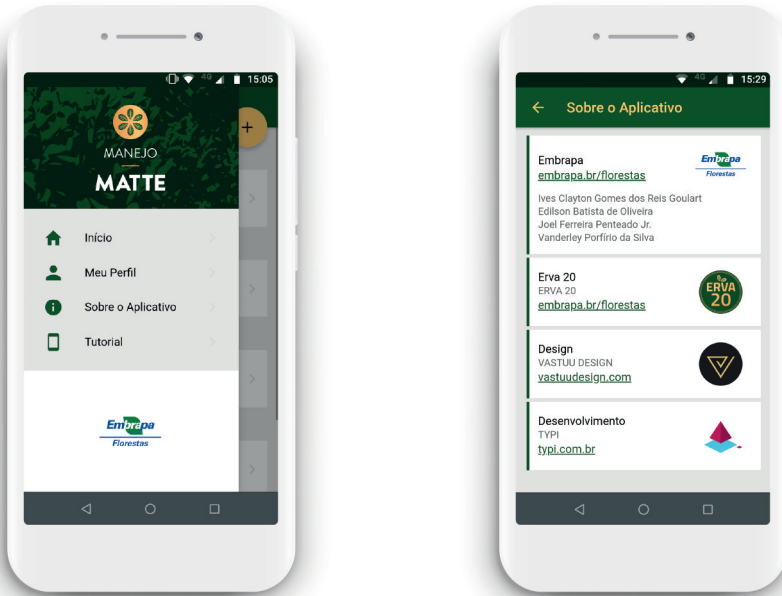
4G 15:05

MANEJO

MATTE

+

Início

Meu Perfil

Sobre o Aplicativo

Tutorial

Embrapa
Florestas

4G 15:29

← Sobre o Aplicativo

Embrapa
embrapa.br/florestas

Embrapa
Florestas

Ives Clayton Gomes dos Reis Goulart
Edilson Batista de Oliveira
Joel Ferreira Penteado Jr.
Vanderley Porfírio da Silva

Erva 20
ERVA 20
embrapa.br/florestas

ERVA 20

Design
VASTUU DESIGN
vastuudesign.com

Desenvolvimento
TYPI
typi.com.br